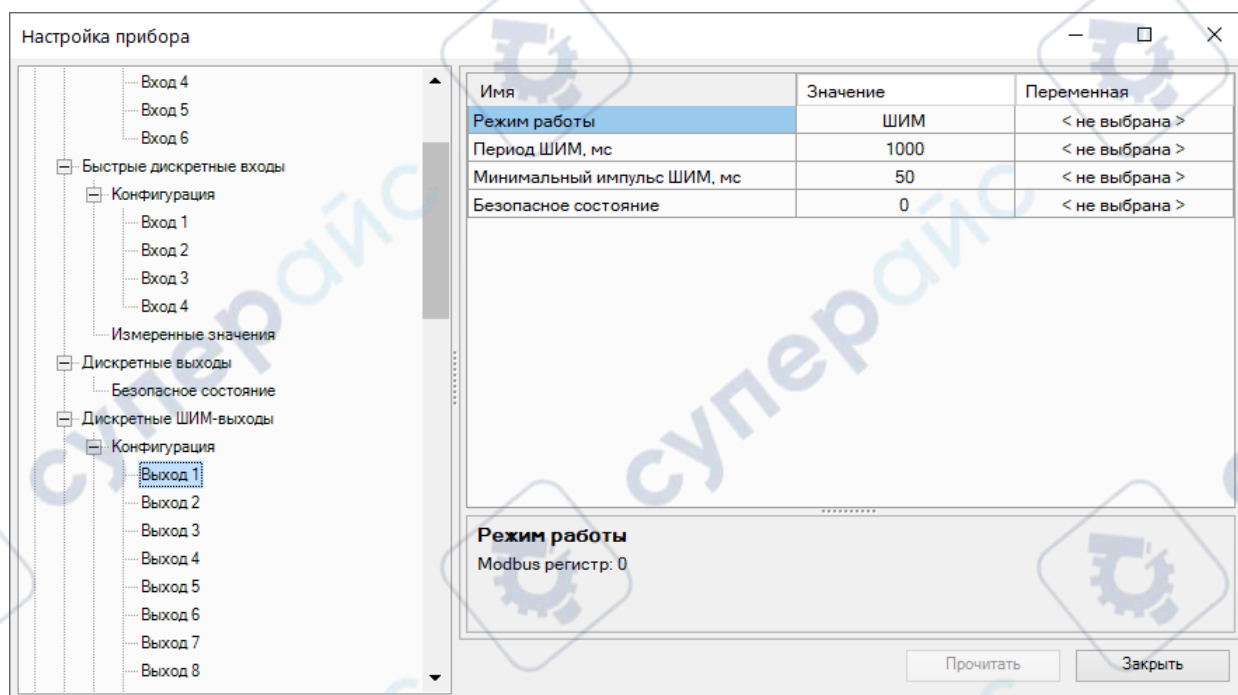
Настройка прибора

Вход 4
Вход 5
Вход 6
Быстрые дискретные входы
Конфигурация
Вход 1
Вход 2
Вход 3
Вход 4
Измеренные значения
Дискретные выходы
Безопасное состояние
Дискретные ШИМ-выходы
Конфигурация
Выход 1
Выход 2
Выход 3
Выход 4
Выход 5
Выход 6
Выход 7
Выход 8

| Имя | Значение | Переменная |
|---|---|---|
| Режим работы | ШИМ | < не выбрана > |
| Период ШИМ, мс | 1000 | < не выбрана > |
| Минимальный импульс ШИМ, мс | 50 | < не выбрана > |
| Безопасное состояние | 0 | < не выбрана > |

Режим работы
Modbus регистр: 0

Прочитать
Закрыть

супер